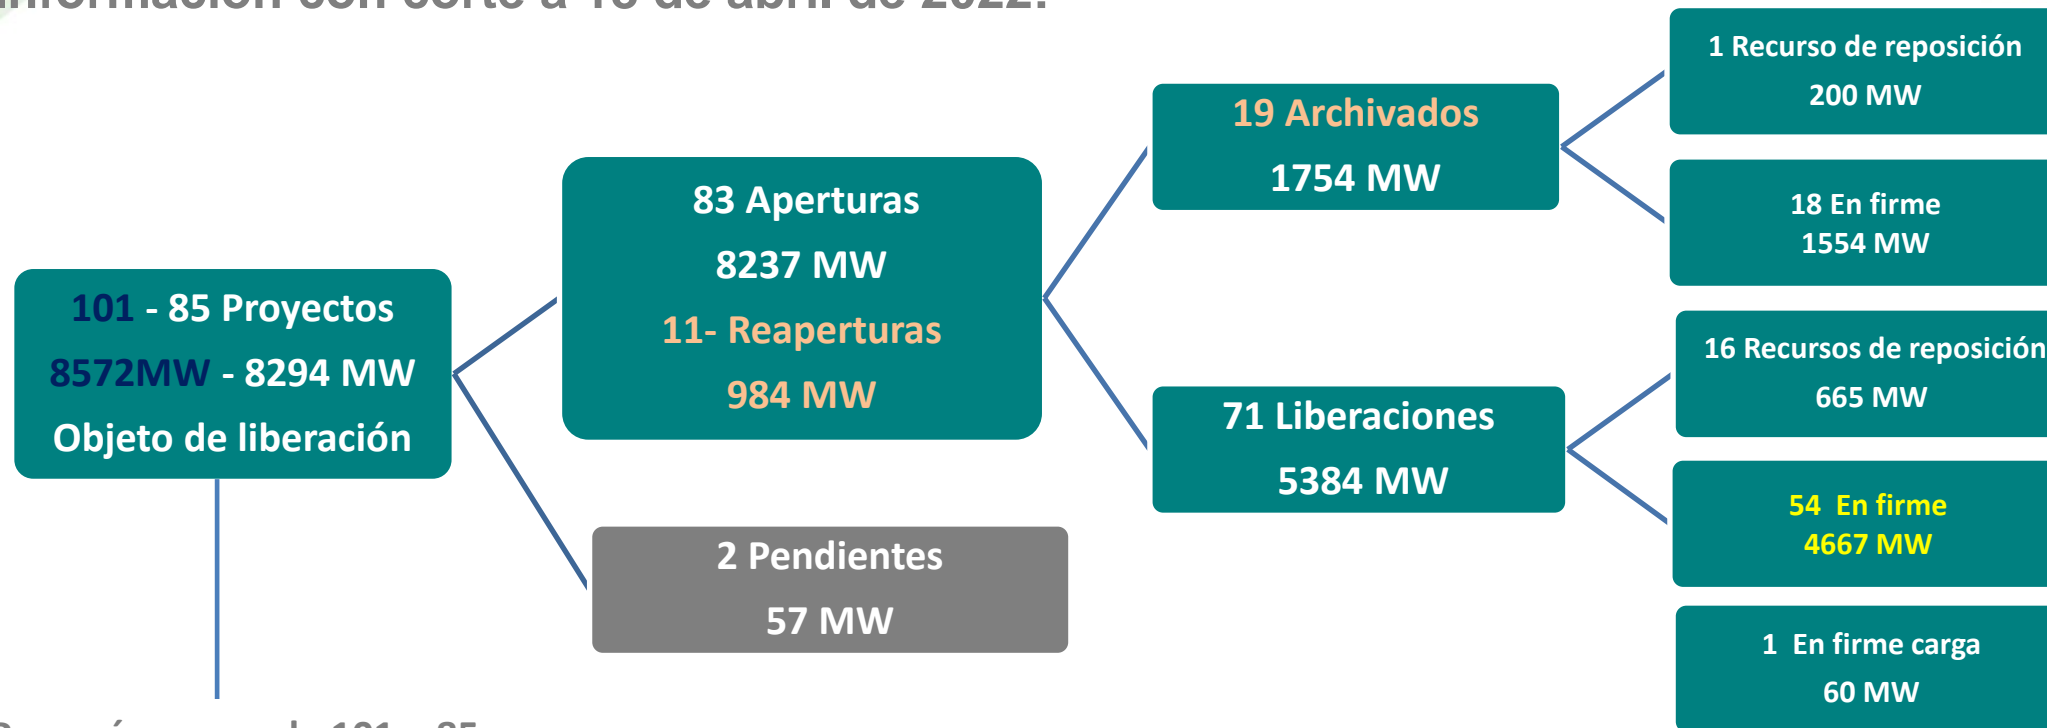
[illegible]

101 - 85 Proyectos
8572MW - 8294 MW
Objeto de liberación

83 Aperturas
8237 MW
11- Reaperturas
984 MW

2 Pendientes
57 MW

19 Archivados
1754 MW

71 Liberaciones
5384 MW

1 Recurso de reposición
200 MW

18 En firme
1554 MW

16 Recursos de reposición
665 MW

54 En firme
4667 MW

1 En firme carga
60 MW

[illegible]